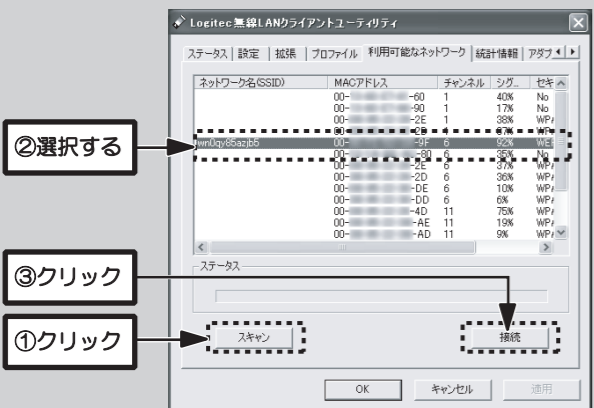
Logitec 無線LANクライアントユーティリティ

ステータス | 設定 | 拡張 | プロファイル | 利用可能なネットワーク | 統計情報 | アダプ

| ネットワーク名(SSID) | MACアドレス | チャンネル | シグ... | セキ |
|---|---|---|---|---|
| | 00-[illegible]-60 | 1 | 40% | No |
| | 00-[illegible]-90 | 1 | 17% | No |
| | 00-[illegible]-2E | 1 | 38% | WP |
| | 00-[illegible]-CD | 1 | 97% | WP |
| wn0qy8bazjb6 | 00-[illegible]-9F | 6 | 92% | WE |
| | 00-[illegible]-80 | 6 | 35% | No |
| | 00-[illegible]-2E | 6 | 37% | WP |
| | 00-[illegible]-2D | 6 | 36% | WP |
| | 00-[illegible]-DE | 6 | 10% | WP |
| | 00-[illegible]-DD | 6 | 6% | WP |
| | 00-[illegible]-4D | 11 | 75% | WP |
| | 00-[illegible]-AE | 11 | 19% | WP |
| | 00-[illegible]-AD | 11 | 9% | WP |

②選択する

ステータス

③クリック

①クリック

スキャン

接続

OK キャンセル 適用